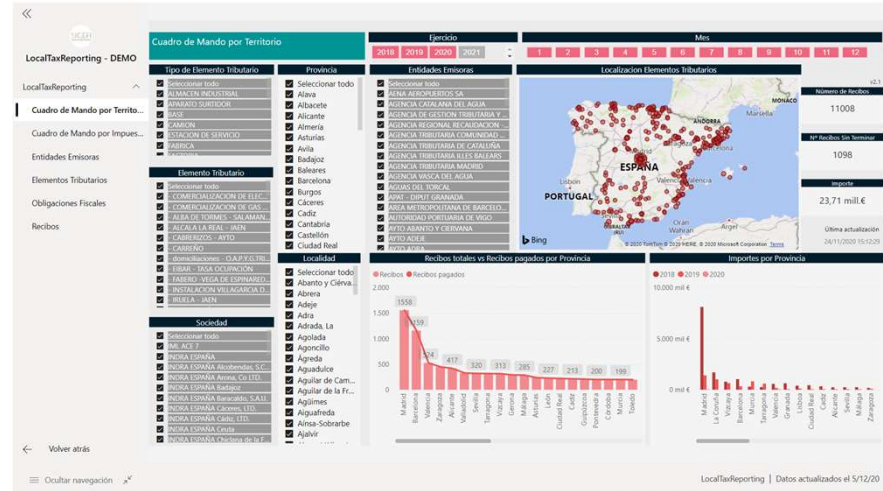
LocalTaxReporting - DEMO

LocalTaxReporting

Cuadro de Mando por Territo...

Cuadro de Mando por Impues...

Entidades Emisoras

Elementos Tributarios

Obligaciones Fiscales

Recibos

Volver atrás

Ocultar navegación

Cuadro de Mando por Territorio

Ejercicio
2018 2019 2020 2021

Mes
1 2 3 4 5 6 7 8 9 10 11 12

Tipo de Elemento Tributario
Seleccionar todo
ALMACEN INDUSTRIAL
APARATO SURTIDOR
BASE
CAMION
ESTACION DE SERVICIO
FABRICA

Provincia
Seleccionar todo
Alava
Albacete
Alicante
Almería
Asturias
Avila
Badajoz
Baleares
Barcelona
Burgos
Cáceres
Cadiz
Cantabria
Castellón
Ciudad Real

Entidades Emisoras
Seleccionar todo
AENA AEROPUERTOS SA
AGENCIA CATALANA DEL AGUA
AGENCIA DE GESTION TRIBUTARIA Y ...
AGENCIA REGIONAL RECAUDACION ...
AGENCIA TRIBUTARIA COMUNIDAD ...
AGENCIA TRIBUTARIA DE CATALUÑA
AGENCIA TRIBUTARIA ILLES BALEARS
AGENCIA TRIBUTARIA MADRID
AGENCIA VASCA DEL AGUA
AGUAS DEL TORCAL
APAT - DIPUT GRANADA
AREA METROPOLITANA DE BARCELO...
AUTORIDAD PORTUARIA DE VIGO
AYTO ABANTO Y CIERVANA
AYTO ADEJE

Localizacion Elementos Tributarios
FRANCIA
MONACO
ANDORRA
ESPAÑA
PORTUGAL
Lisboa
Madrid
Valencia
Sevilla
Bing
© 2020 TomTom © 2020 HERE, © 2020 Microsoft Corporation Terms

v2.1
Número de Recibos
11008

Nº Recibos Sin Terminar
1098

Importe
23,71 mill.€

Última actualización
24/11/2020 15:12:29

Elemento Tributario
Seleccionar todo
- COMERCIALIZACION DE ELEC...
- COMERCIALIZACION DE GAS ...
- ALBA DE TORMES - SALAMAN...
- ALCALA LA REAL - JAEN
- CABREROS - AYTO
- CARREÑO
- domiciliaciones - O.A.P.Y.G.TRI...
- EIBAR - TASA OCUPACION
- FABERO - VEGA DE ESPINARED...
- INSTALACION VILLAGARCIA D...
- IRUELA - JAEN

Localidad
Seleccionar todo
Abanto y Ciérva...
Abrera
Adeje
Adra
Adrada, La
Agolada
Agoncillo
Ágreda
Aguadulce
Aguilar de Cam...
Aguilar de la Fr...
Agüimes
Aiguafreda
Aínsa-Sobrarbe
Ajalvir

Sociedad
Seleccionar todo
IML ACE 7
INDRA ESPAÑA
INDRA ESPAÑA Alcobendas, S.L.C.
INDRA ESPAÑA Arona, Co LTD.
INDRA ESPAÑA Badajoz
INDRA ESPAÑA Baracaldo, S.A.U.
INDRA ESPAÑA Cáceres, LTD.
INDRA ESPAÑA Cadiz, LTD.
INDRA ESPAÑA Ceuta
INDRA ESPAÑA Chiclana de la F...

Recibos totales vs Recibos pagados por Provincia
Recibos Recibos pagados
1.500
1.000
500
0
1558 1159 534 417 320 313 285 227 221 200 199
Madrid Barcelona Valencia Zaragoza Alicante Valladolid Tarragona Vizcaya Gerona Málaga Asturias León Ciudad Real Cádiz Guipúzcoa Pontevedra Córdoba Murcia Toledo

Importes por Provincia
2018 2019 2020
10.000 mil €
5.000 mil €
0 mil €
Madrid La Coruña Vizcaya Barcelona Murcia Tarragona Valencia Granada Lisboa Ciudad Real Cádiz Alicante Sevilla Málaga Asturias

LocalTaxReporting | Datos actualizados el 5/12/20